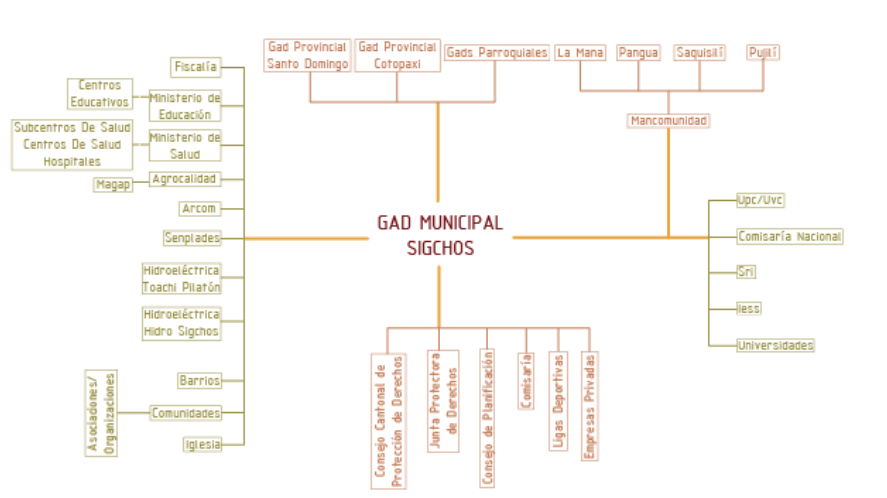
Gad Provincial Santo Domingo

Gad Provincial Cotopaxi

Gads Parroquiales

La Mana

Pangua

Saquisilí

Pujilí

Mancomunidad

Fiscalía

Centros Educativos

Ministerio de Educación

Subcentros De Salud
Centros De Salud
Hospitales

Ministerio de Salud

Magap

Agrocalidad

Arcom

Senplades

Hidroeléctrica Toachi Pilatón

Hidroeléctrica Hidro Sigchos

Asociaciones/ Organizaciones

Barrios

Comunidades

Iglesia

GAD MUNICIPAL SIGCHOS

Upc/Uvc

Comisaría Nacional

Sri

Iess

Universidades

Consejo Cantonal de Protección de Derechos

Junta Protectora de Derechos

Consejo de Planificación

Comisaría

Ligas Deportivas

Empresas Privadas